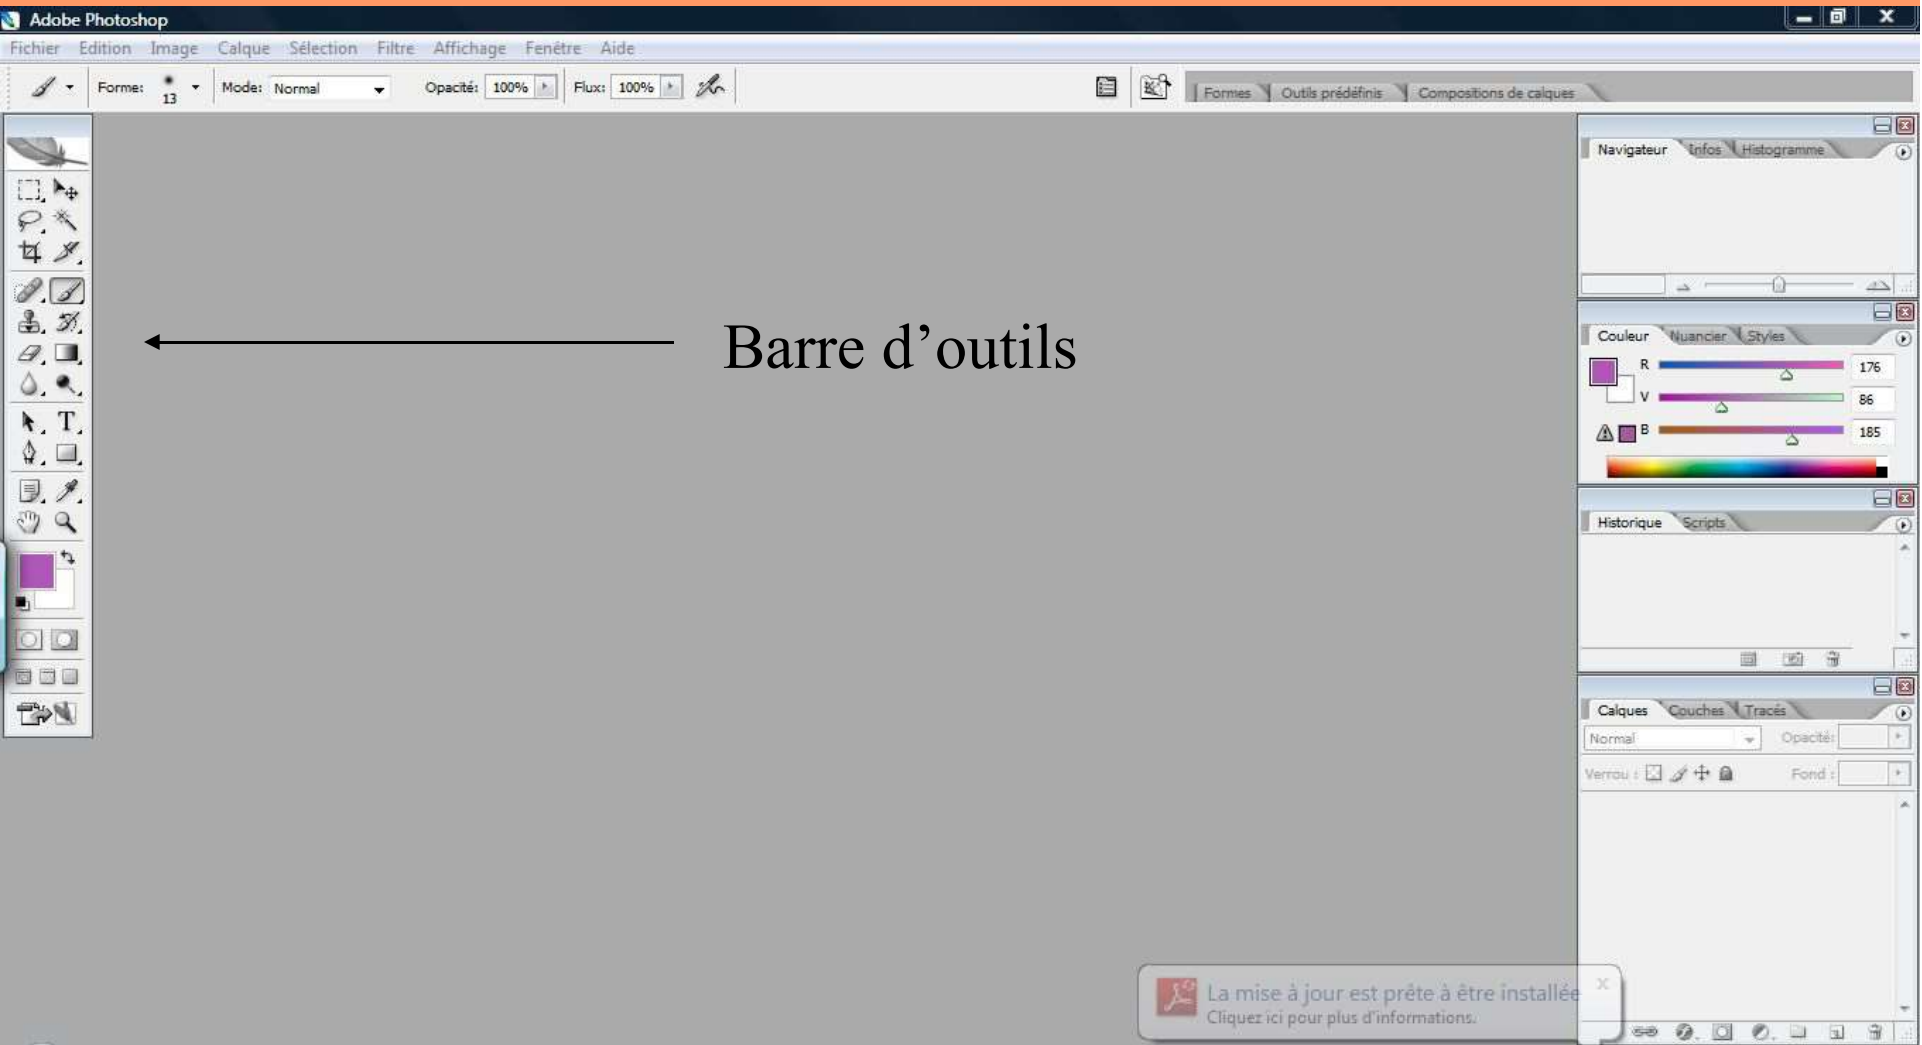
Adobe Photoshop

Fichier Edition Image Calque Sélection Filtre Affichage Fenêtre Aide

Forme: 13 Mode: Normal Opacité: 100% Flux: 100%

Formes Outils prédéfinis Compositions de calques

Barre d’outils

Navigateur Infos Histogramme

Couleur Nuancier Styles

R 176
V 86
B 185

Historique Scripts

Calques Couches Tracés

Normal Opacité:

Verrou : Fond :

La mise à jour est prête à être installée
Cliquez ici pour plus d'informations.